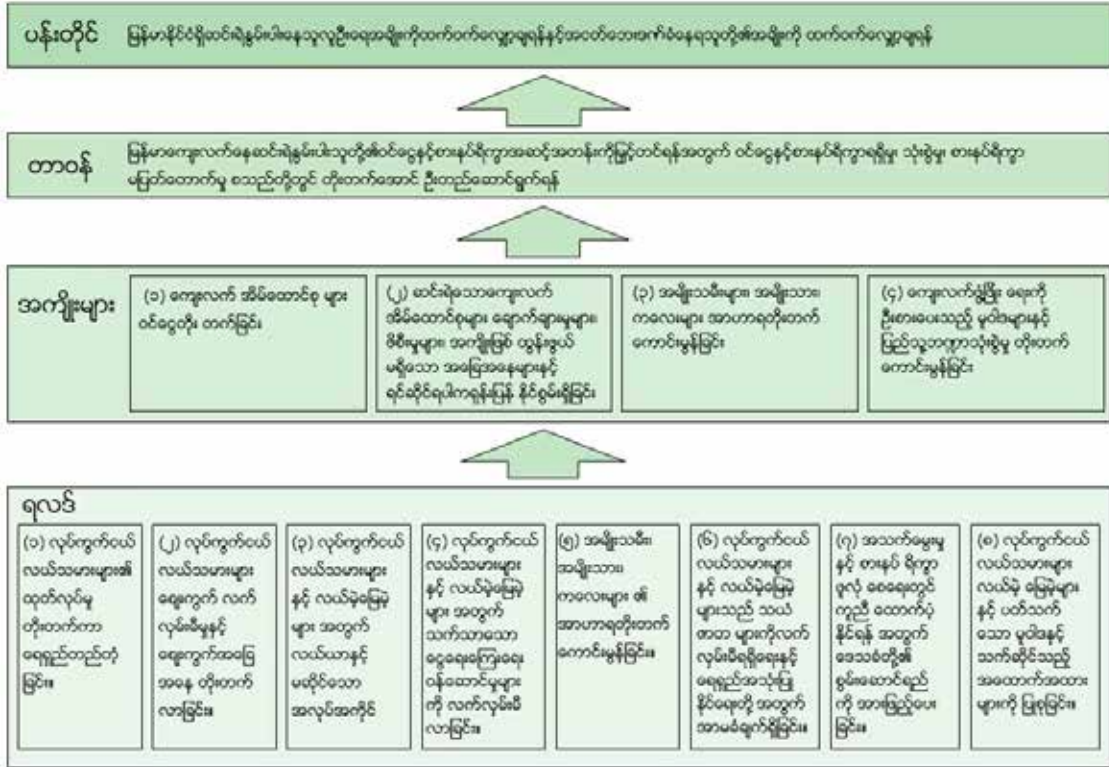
ပန်းတိုင် မြန်မာနိုင်ငံရှိလယ်ယာမြေနှင့်ပါးနေသူလူဦးရေအများကိုထက်ဝက်လျှော့ချရန်နှင့်အငတ်ဘေးအကျပ်အတည်းကြုံနေရသူတို့၏အချိုးကို ထက်ဝက်လျှော့ချရန်

တာဝန် မြန်မာကျေးလက်နေဆင်းရဲနွမ်းပါးသူတို့၏ဝင်ငွေနှင့်စားနပ်ရိက္ခာအဆင့်အတန်းကိုမြှင့်တင်ရန်အတွက် ဝင်ငွေနှင့်စားနပ်ရိက္ခာရရှိမှု၊ သုံးစွဲမှု၊ စားနပ်ရိက္ခာ မပြတ်တောက်မှု စသည်တို့တွင် တိုးတက်အောင် ဦးတည်ဆောင်ရွက်ရန်

အကျိုးများ

(၁) ကျေးလက် အိမ်ထောင်စု များ ဝင်ငွေတိုး တက်ခြင်း

(၂) ဆင်းရဲသော ကျေးလက် အိမ်ထောင်စုများ၊ ဈေးကွက်ချဲ့မှုများ၊ ဖိစီးမှုများ၊ အကျိုးဖြစ် ထွန်းစွယ် မရှိသော အခြေအနေများနှင့် ရင်ဆိုင်ရပါက ခုခံနိုင်စွမ်းရှိခြင်း

(၃) အမျိုးသမီးများ၊ အမျိုးသား၊ ကလေးများ အာဟာရတိုးတက် ကောင်းမွန်ခြင်း

(၄) ကျေးလက်ဒေသ ရှိ စားနပ်ရိက္ခာ မူဝါဒများနှင့် ပြည်သူ့ဘဏ္ဍာ သုံးစွဲမှု တိုးတက် ကောင်းမွန်ခြင်း

ရလဒ်

(၁) လုပ်ကွက်ငယ် လယ်သမားများ၏ ထုတ်လုပ်မှု တိုးတက်ကာ ရေရှည်တည်တံ့ ခြင်း။

(၂) လုပ်ကွက်ငယ် လယ်သမားများ ဈေးကွက် လက် လုပ်ငန်းမှုနှင့် ဈေးကွက်အခြေ အနေ တိုးတက် လာခြင်း။

(၃) လုပ်ကွက်ငယ် လယ်သမားများ နှင့် လယ်မဲ့မြေမဲ့ များ အတွက် လယ်ယာနှင့် မဆိုင်သော အလုပ်အကိုင်

(၄) လုပ်ကွက်ငယ် လယ်သမားများ နှင့် လယ်မဲ့မြေမဲ့ များ အတွက် သက်သာသော ငွေရေးကြေးရေး ဝန်ဆောင်မှုများ ကို လက်လှမ်းမီ လာခြင်း။

(၅) အမျိုးသမီး၊ အမျိုးသား၊ ကလေးများ ၏ အာဟာရတိုးတက် ကောင်းမွန်ခြင်း။

(၆) လုပ်ကွက်ငယ် လယ်သမားများ နှင့် လယ်မဲ့မြေမဲ့ များသည် သယံ ဇာတ များကိုလက် လှမ်းမီရရှိရေးနှင့် ရေရှည်အသုံးပြု နိုင်ရေးတို့ အတွက် အာမခံချက်ရှိခြင်း။

(၇) အသက်မွေးမှု နှင့် စားနပ် ရိက္ခာ ဖူလုံ စေရေးတွင် ကူညီ ထောက်ပံ့ နိုင်ရန် အတွက် ဒေသခံတို့၏ စွမ်းဆောင်ရည် ကို အသုံးပြုပေး ခြင်း။

(၈) လုပ်ကွက်ငယ် လယ်သမားများ လယ်မဲ့ မြေမဲ့များ နှင့် ပတ်သက် သော မူဝါဒနှင့် သက်ဆိုင်သည့် အထောက်အထား များကို ပြုစုခြင်း။